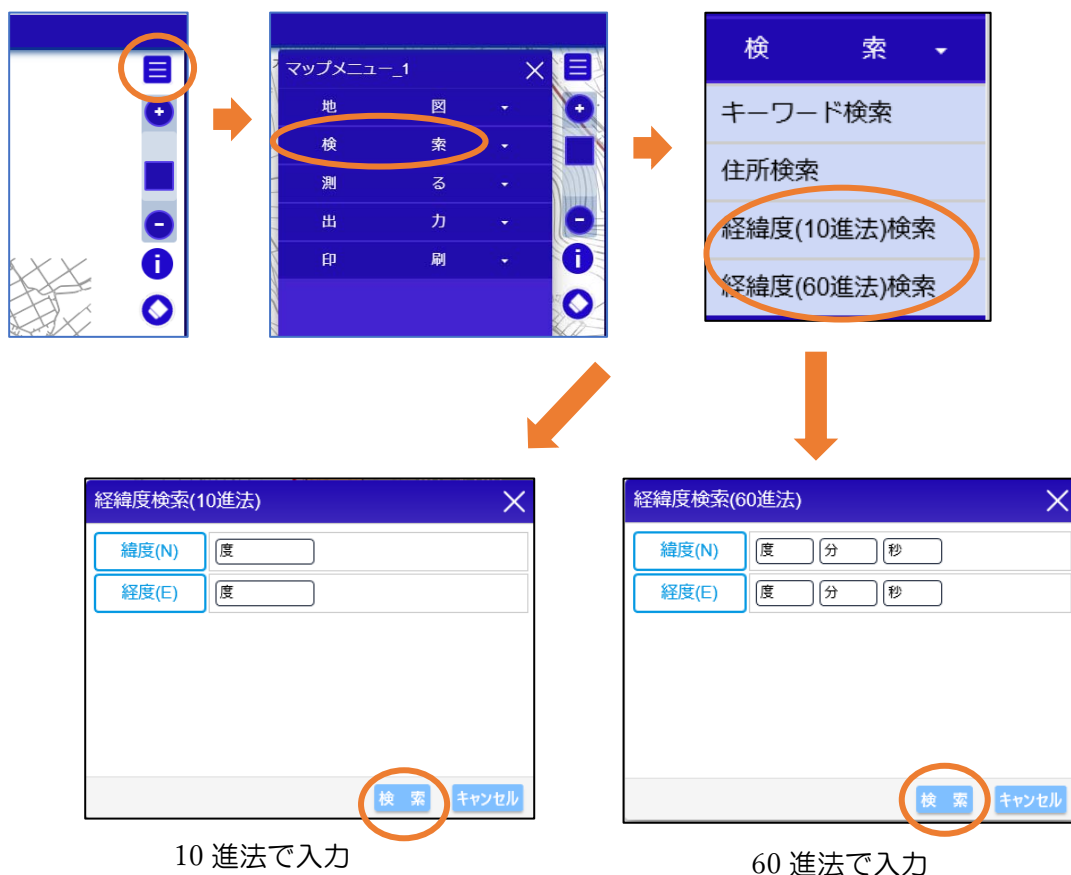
マップメニュー_1

地 図

検 索

測 る

出 力

印 刷

検 索

キーワード検索

住所検索

経緯度(10進法)検索

経緯度(60進法)検索

経緯度検索(10進法)

緯度(N) 度

経度(E) 度

検 索 キャンセル

10 進法で入力

経緯度検索(60進法)

緯度(N) 度 分 秒

経度(E) 度 分 秒

検 索 キャンセル

60 進法で入力